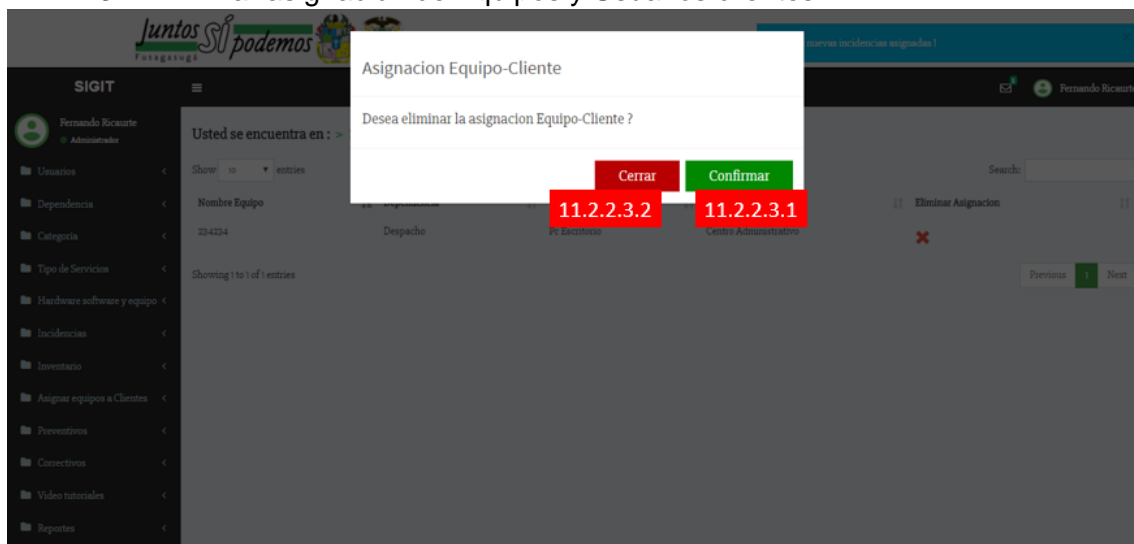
Juntos Sí podemos
Fusagasugá

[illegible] nuevas incidencias asignadas !

SIGIT
Fernando Ricaurte
Administrador

Usuarios
Dependencia
Categoria
Tipo de Servicios
Hardware software y equipo
Incidencias
Inventario
Asignar equipos a Clientes
Preventivos
Correctivos
Video tutoriales
Reportes

Fernando Ricaurte

Usted se encuentra en : >

Show 10 entries

Search:

| Nombre Equipo | Dependencia | | | Eliminar Asignacion |
|---|---|---|---|---|
| 23-423-4 | Despacho | Pc Escritorio | Centro Administrativo | ✖ |

Showing 1 to 1 of 1 entries

Previous 1 Next

Asignacion Equipo-Cliente

Desea eliminar la asignacion Equipo-Cliente ?

Cerrar
Confirmar

11.2.2.3.2
11.2.2.3.1